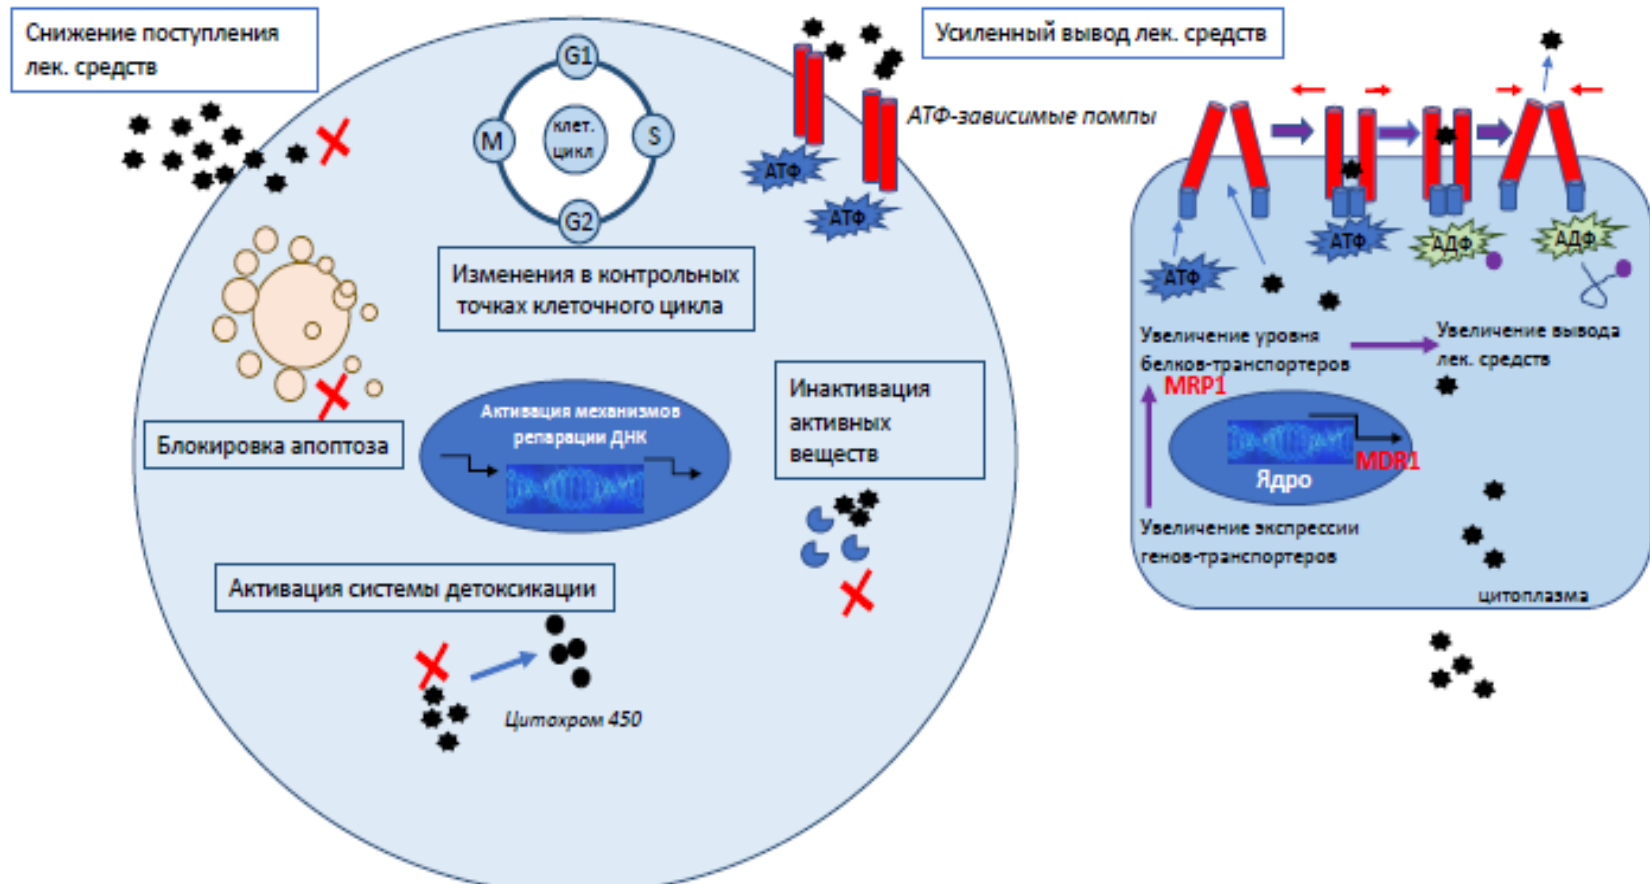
Снижение поступления лек. средств

G1

M

клет. цикл

S

G2

Изменения в контрольных точках клеточного цикла

АТФ-зависимые помпы

АТФ

АТФ

Усиленный вывод лек. средств

Блокировка апоптоза

Активация механизмов репарации ДНК

Инактивация активных веществ

Активация системы детоксикации

Цитохром 450

АТФ

АТФ

АДФ

АДФ

Увеличение уровня белков-транспортеров

MRP1

Увеличение вывода лек. средств

Ядро

MDR1

Увеличение экспрессии генов-транспортеров

цитоплазма